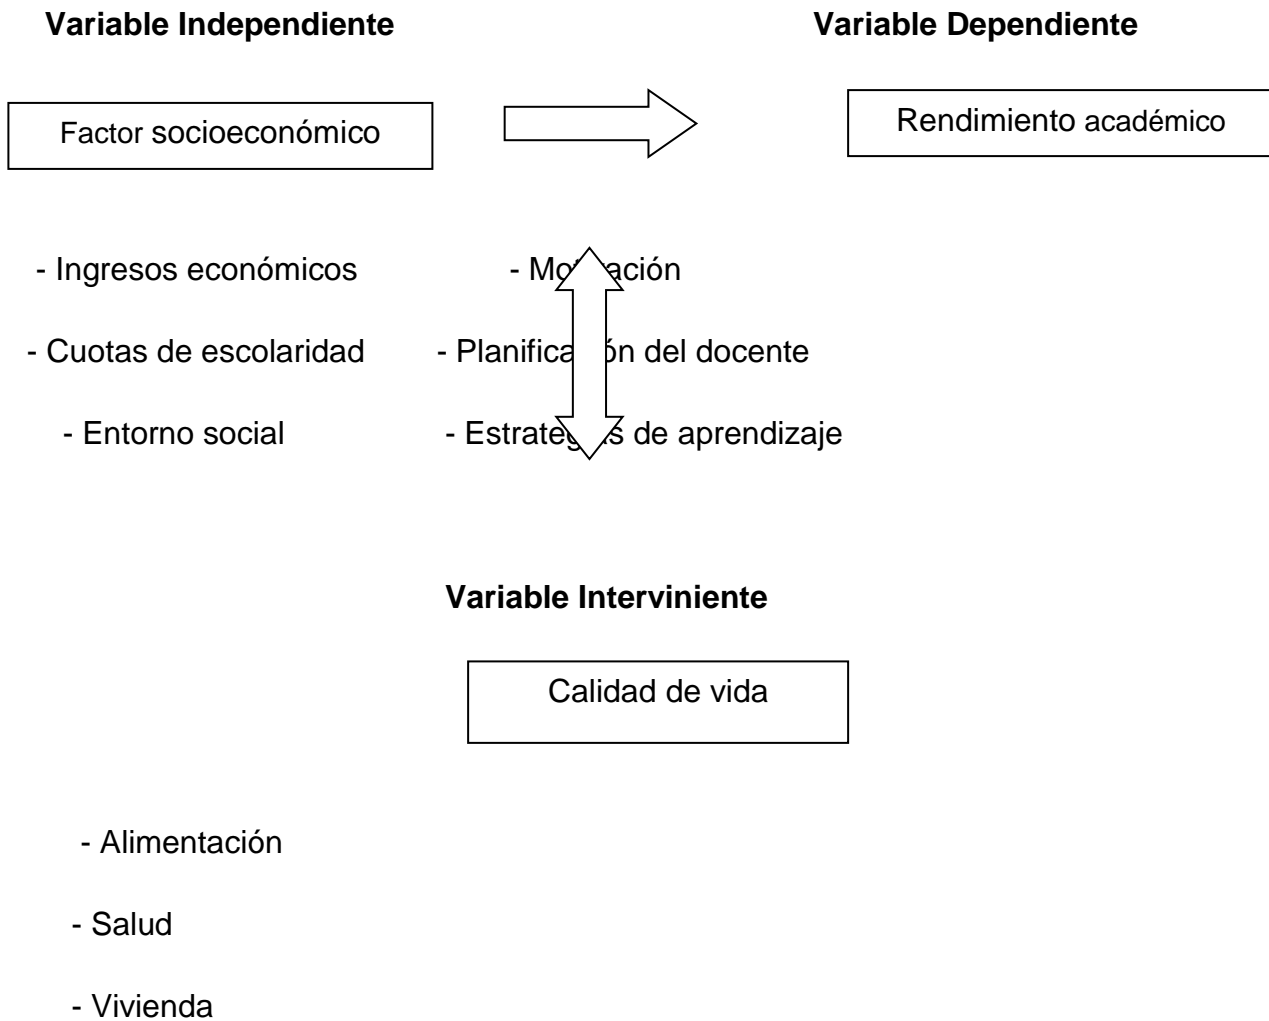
Variable Independiente

Variable Dependiente

Factor socioeconómico

Rendimiento académico

- Ingresos económicos

- Mo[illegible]ación

- Cuotas de escolaridad

- Planifica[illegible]ón del docente

- Entorno social

- Estrateg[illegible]s de aprendizaje

Variable Interviniente

Calidad de vida

- Alimentación

- Salud

- Vivienda